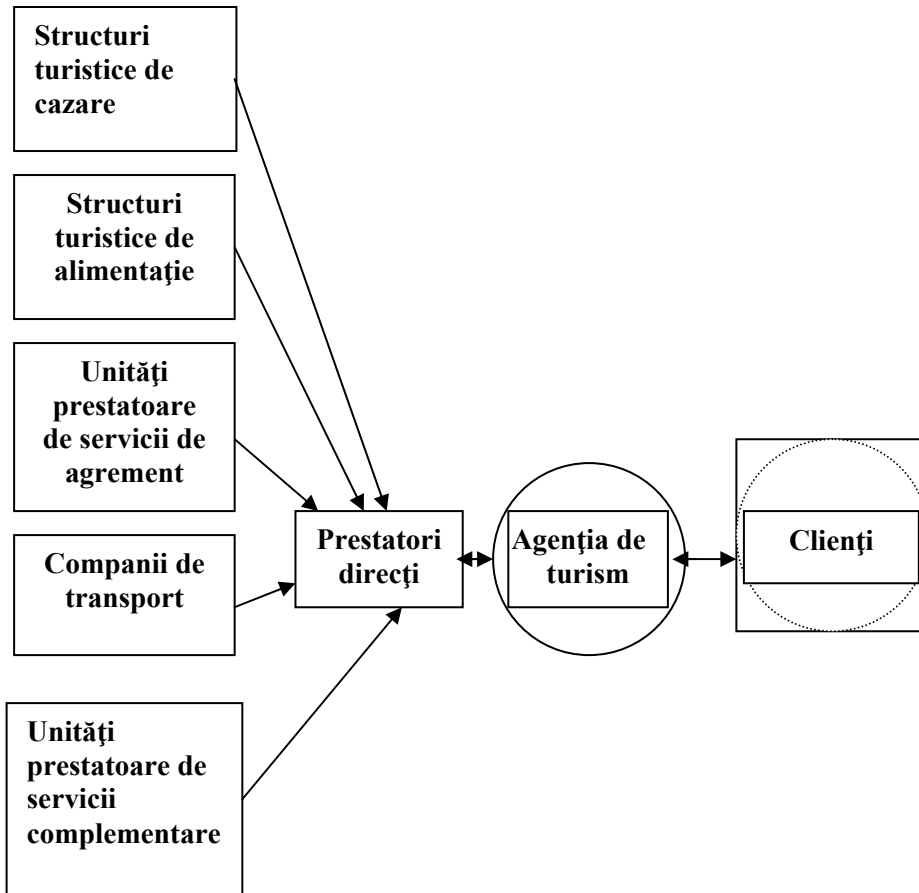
Structuri turistice de cazare

Structuri turistice de alimentaţie

Unităţi prestatoare de servicii de agrement

Companii de transport

Unităţi prestatoare de servicii complementare

Prestatori direcţi

Agenţia de turism

Clienţi